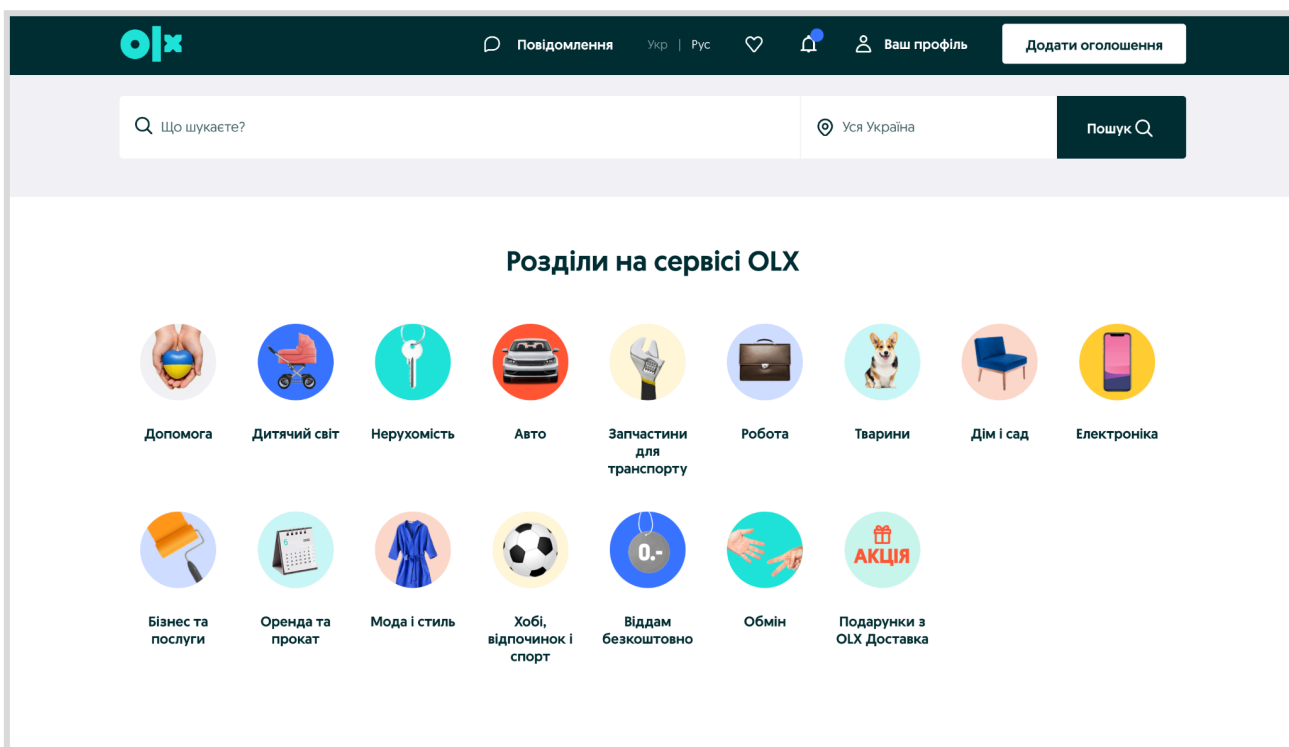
olx

Повідомлення Укр | Рус Ваш профіль Додати оголошення

Що шукаєте? Уся Україна Пошук

Розділи на сервісі OLX

Допомога
Дитячий світ
Нерухомість
Авто
Запчастини для транспорту
Робота
Тварини
Дім і сад
Електроніка

Бізнес та послуги
Оренда та прокат
Мода і стиль
Хобі, відпочинок і спорт
0.-
Віддам безкоштовно
Обмін
АКЦІЯ
Подарунки з OLX Доставка